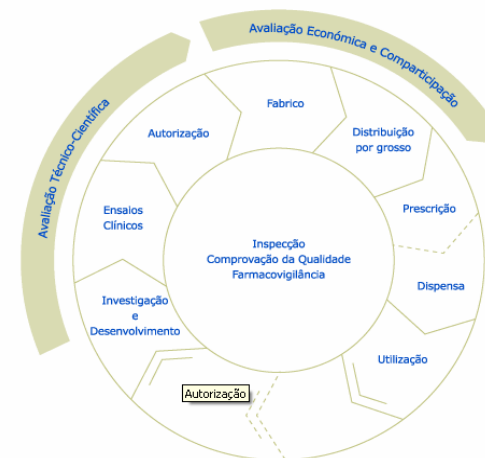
Avaliação Técnico-Científica

Avaliação Económica e Comparticipação

Autorização

Fabrico

Distribuição por grosso

Ensaios Clínicos

Prescrição

Inspecção
Comprovação da Qualidade
Farmacovigilância

Dispensa

Investigação e Desenvolvimento

Utilização

Autorização